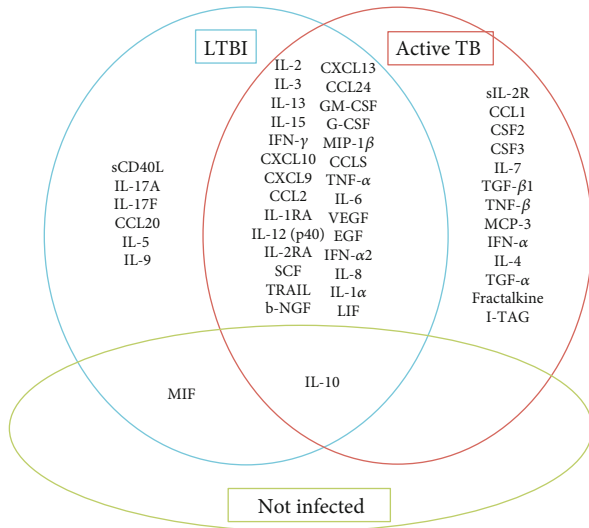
LTBI

Active TB

sCD40L
IL-17A
IL-17F
CCL20
IL-5
IL-9

IL-2
IL-3
IL-13
IL-15
IFN-$\gamma$
CXCL10
CXCL9
CCL2
IL-1RA
IL-12 (p40)
IL-2RA
SCF
TRAIL
b-NGF

CXCL13
CCL24
GM-CSF
G-CSF
MIP-1$\beta$
CCLS
TNF-$\alpha$
IL-6
VEGF
EGF
IFN-$\alpha$2
IL-8
IL-1$\alpha$
LIF

sIL-2R
CCL1
CSF2
CSF3
IL-7
TGF-$\beta$1
TNF-$\beta$
MCP-3
IFN-$\alpha$
IL-4
TGF-$\alpha$
Fractalkine
I-TAG

MIF

IL-10

Not infected